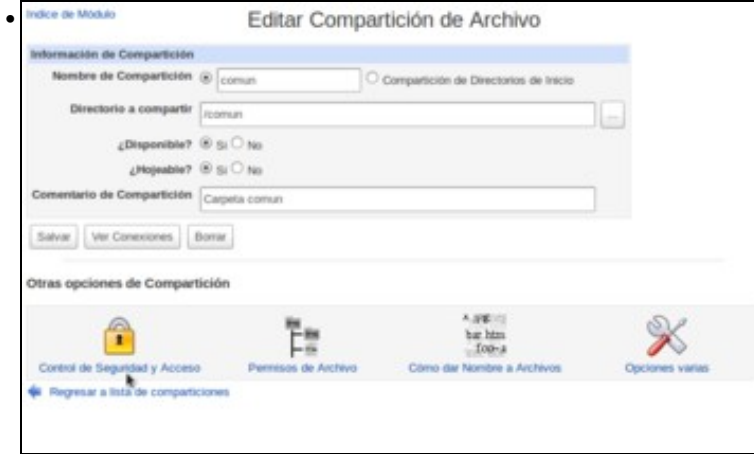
Indice de Modulo

Editar Compartición de Archivo

Información de Compartición

Nombre de Compartición comun Compartición de Directorios de Inicio

Directorio a compartir /comun ...

¿Disponible? Si No

¿Hojeable? Si No

Comentario de Compartición Carpeta comun

Salvar Ver Conexiones Borrar

Otras opciones de Compartición

Control de Seguridad y Acceso

Permisos de Archivo

Cómo dar Nombre a Archivos

Opciones varias

Regresar a lista de comparticiones